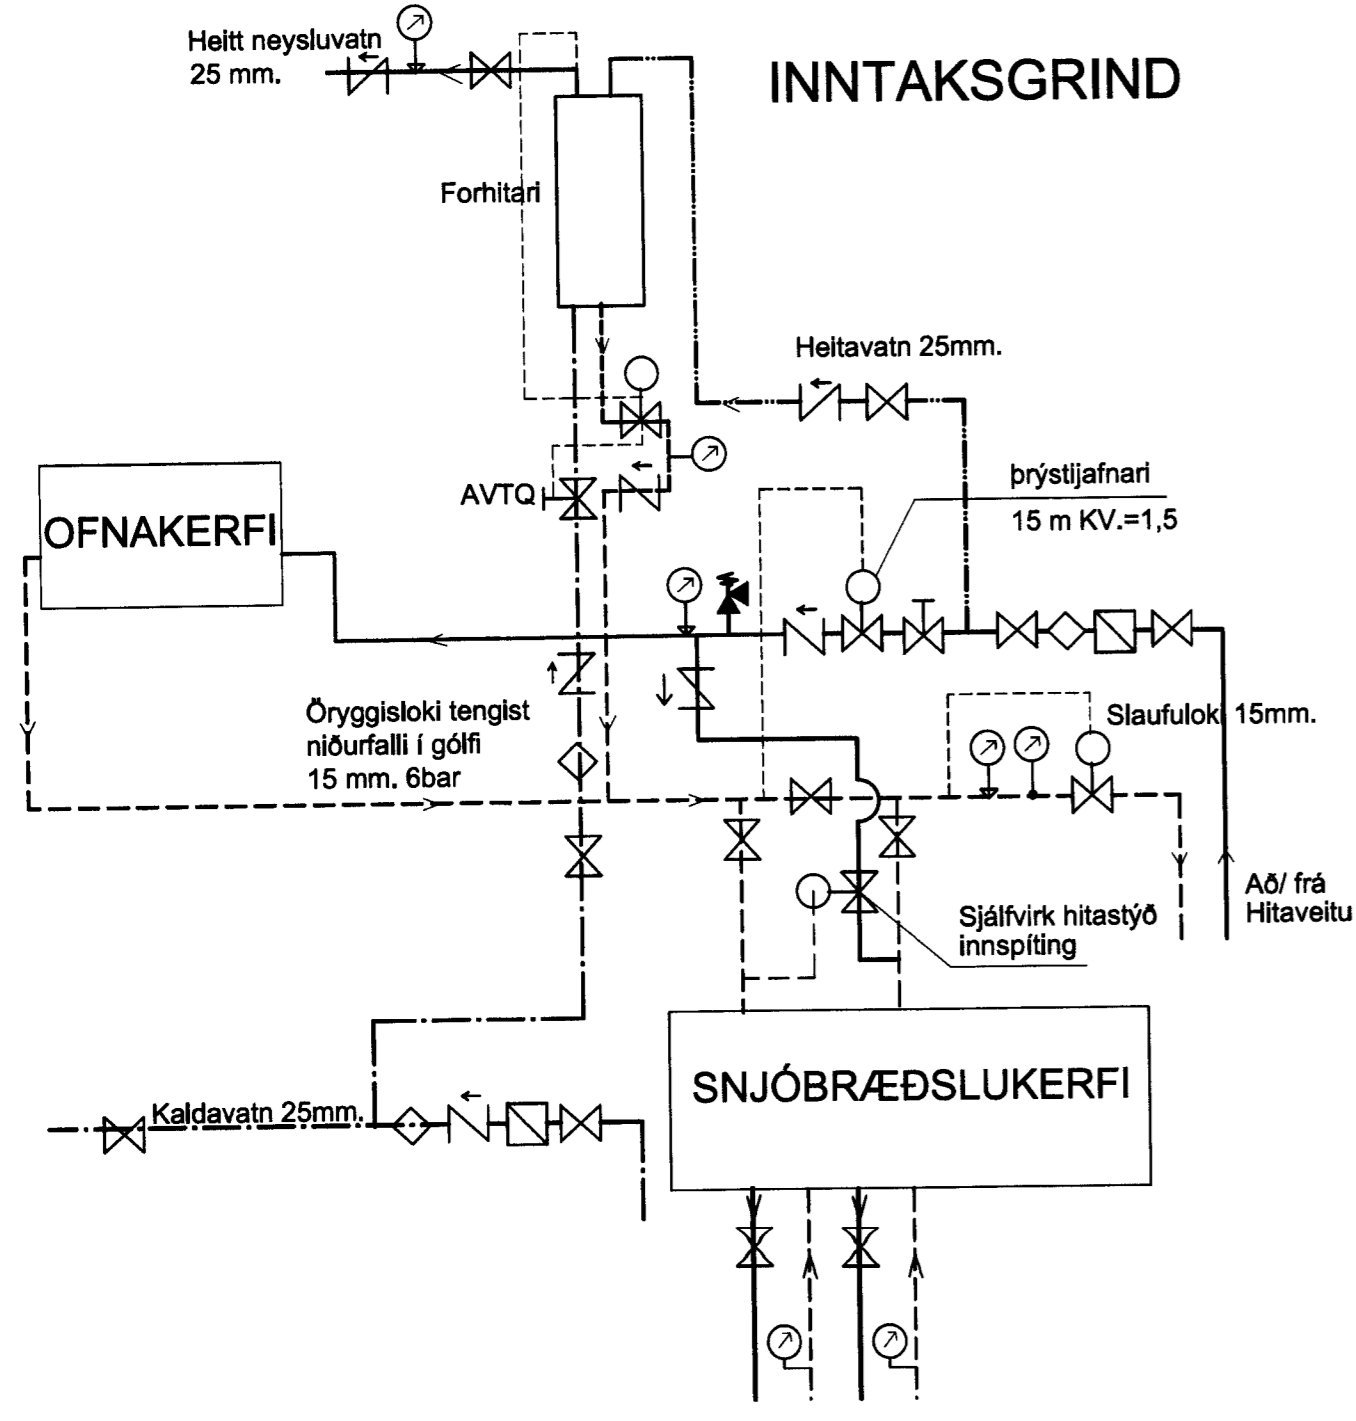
Heitt neysluvatn
25 mm.

INNTAKSGRIND

Forhitari

Heitavatn 25mm.

AVTQ

OFNAKERFI

þrýstijafnari
15 m KV.=1,5

Öryggisloki tengist niðurfalli í gólfi
15 mm. 6bar

Slaufuloki 15mm.

Sjálfvirk hitastýð innspíting

Að/ frá
Hitaveitu

Kaldavatn 25mm.

SNJÓBRÆÐSLUKERFI